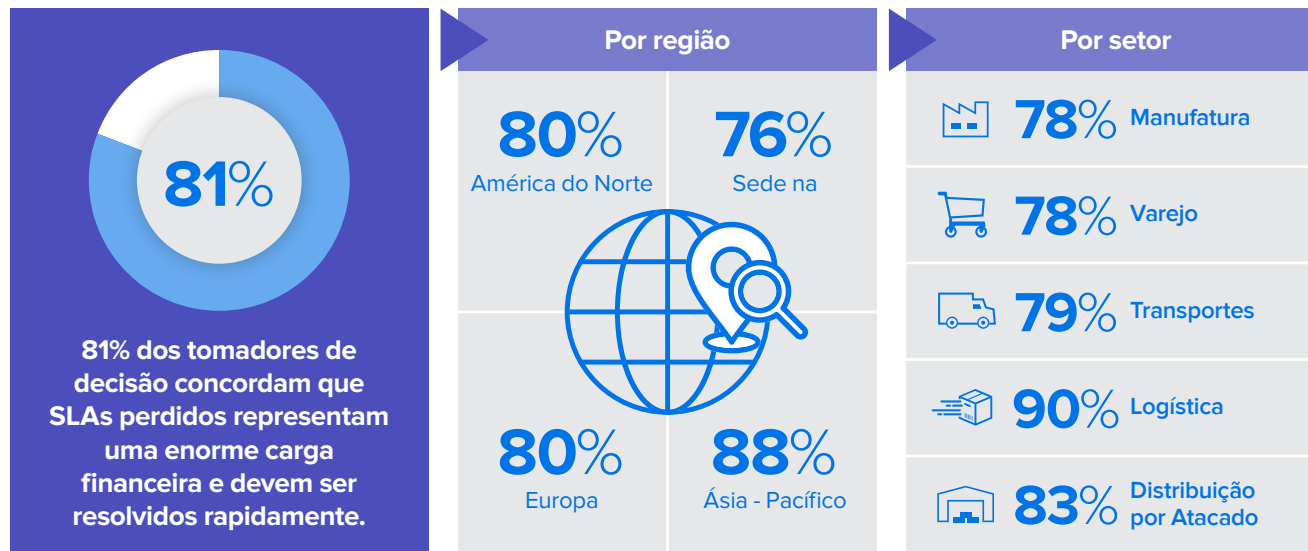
81%

81% dos tomadores de decisão concordam que SLAs perdidos representam uma enorme carga financeira e devem ser resolvidos rapidamente.

Por região

80%
América do Norte

76%
Sede na

80%
Europa

88%
Ásia - Pacífico

Por setor

78% Manufatura

78% Varejo

79% Transportes

90% Logística

83% Distribuição por Atacado